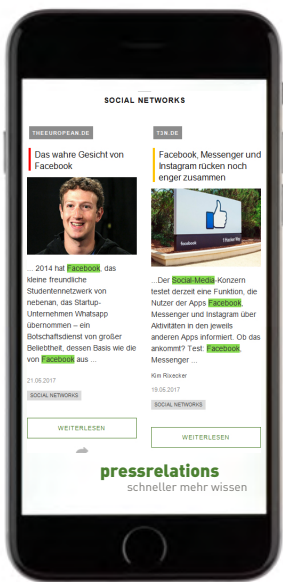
SOCIAL NETWORKS

THEEUROPEAN.DE

Das wahre Gesicht von Facebook

... 2014 hat Facebook, das kleine freundliche Studentennetzwerk von nebenan, das Startup-Unternehmen Whatsapp übernommen – ein Botschaftsdienst von großer Beliebtheit, dessen Basis wie die von Facebook aus ...

21.05.2017

SOCIAL NETWORKS

WEITERLESEN

T3N.DE

Facebook, Messenger und Instagram rücken noch enger zusammen

facebook

...Der Social-Media-Konzern testet derzeit eine Funktion, die Nutzer der Apps Facebook, Messenger und Instagram über Aktivitäten in den jeweils anderen Apps informiert. Ob das ankommt? Test: Facebook, Messenger ...

Kim Rixecker

19.05.2017

SOCIAL NETWORKS

WEITERLESEN

pressrelations
schneller mehr wissen